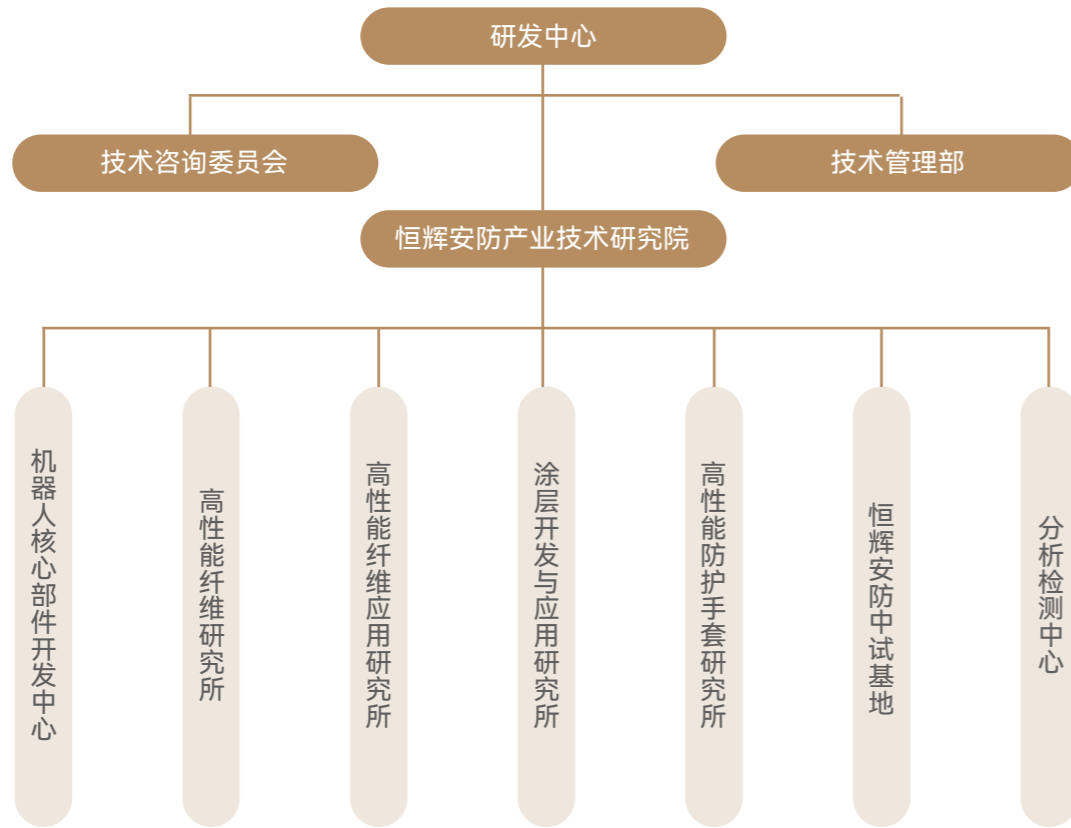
研发中心

技术咨询委员会

技术管理部

恒辉安防产业技术研究院

机器人核心部件开发中心

高性能纤维研究所

高性能纤维应用研究所

涂层开发与应用研究所

高性能防护手套研究所

恒辉安防中试基地

分析检测中心